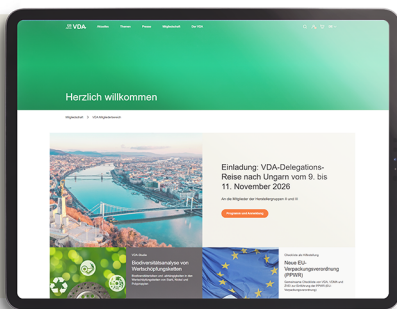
VDA Aktuelles Themen Presse Mitgliedschaft Der VDA

Herzlich willkommen

Mitgliedschaft > VDA-Mitgliederbereich

Einladung: VDA-Delegations-Reise nach Ungarn vom 9. bis 11. November 2026

An die Mitglieder der Herstellergruppen II und III

Programm und Anmeldung

VDA-Studie

Biodiversitätsanalyse von Wertschöpfungsketten

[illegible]

Überblick der Hilfestellung

Neue EU-Verpackungsverordnung (PPWR)

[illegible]